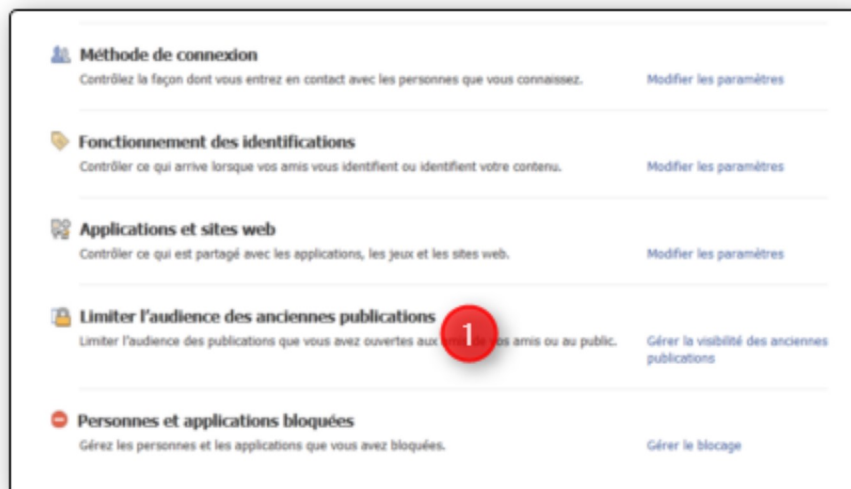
Méthode de connexion
Contrôlez la façon dont vous entrez en contact avec les personnes que vous connaissez.
Modifier les paramètres

Fonctionnement des identifications
Contrôler ce qui arrive lorsque vos amis vous identifient ou identifient votre contenu.
Modifier les paramètres

Applications et sites web
Contrôler ce qui est partagé avec les applications, les jeux et les sites web.
Modifier les paramètres

Limiter l'audience des anciennes publications
1
Limiter l'audience des publications que vous avez ouvertes aux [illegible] amis ou au public.
Gérer la visibilité des anciennes publications

Personnes et applications bloquées
Gérez les personnes et les applications que vous avez bloquées.
Gérer le blocage